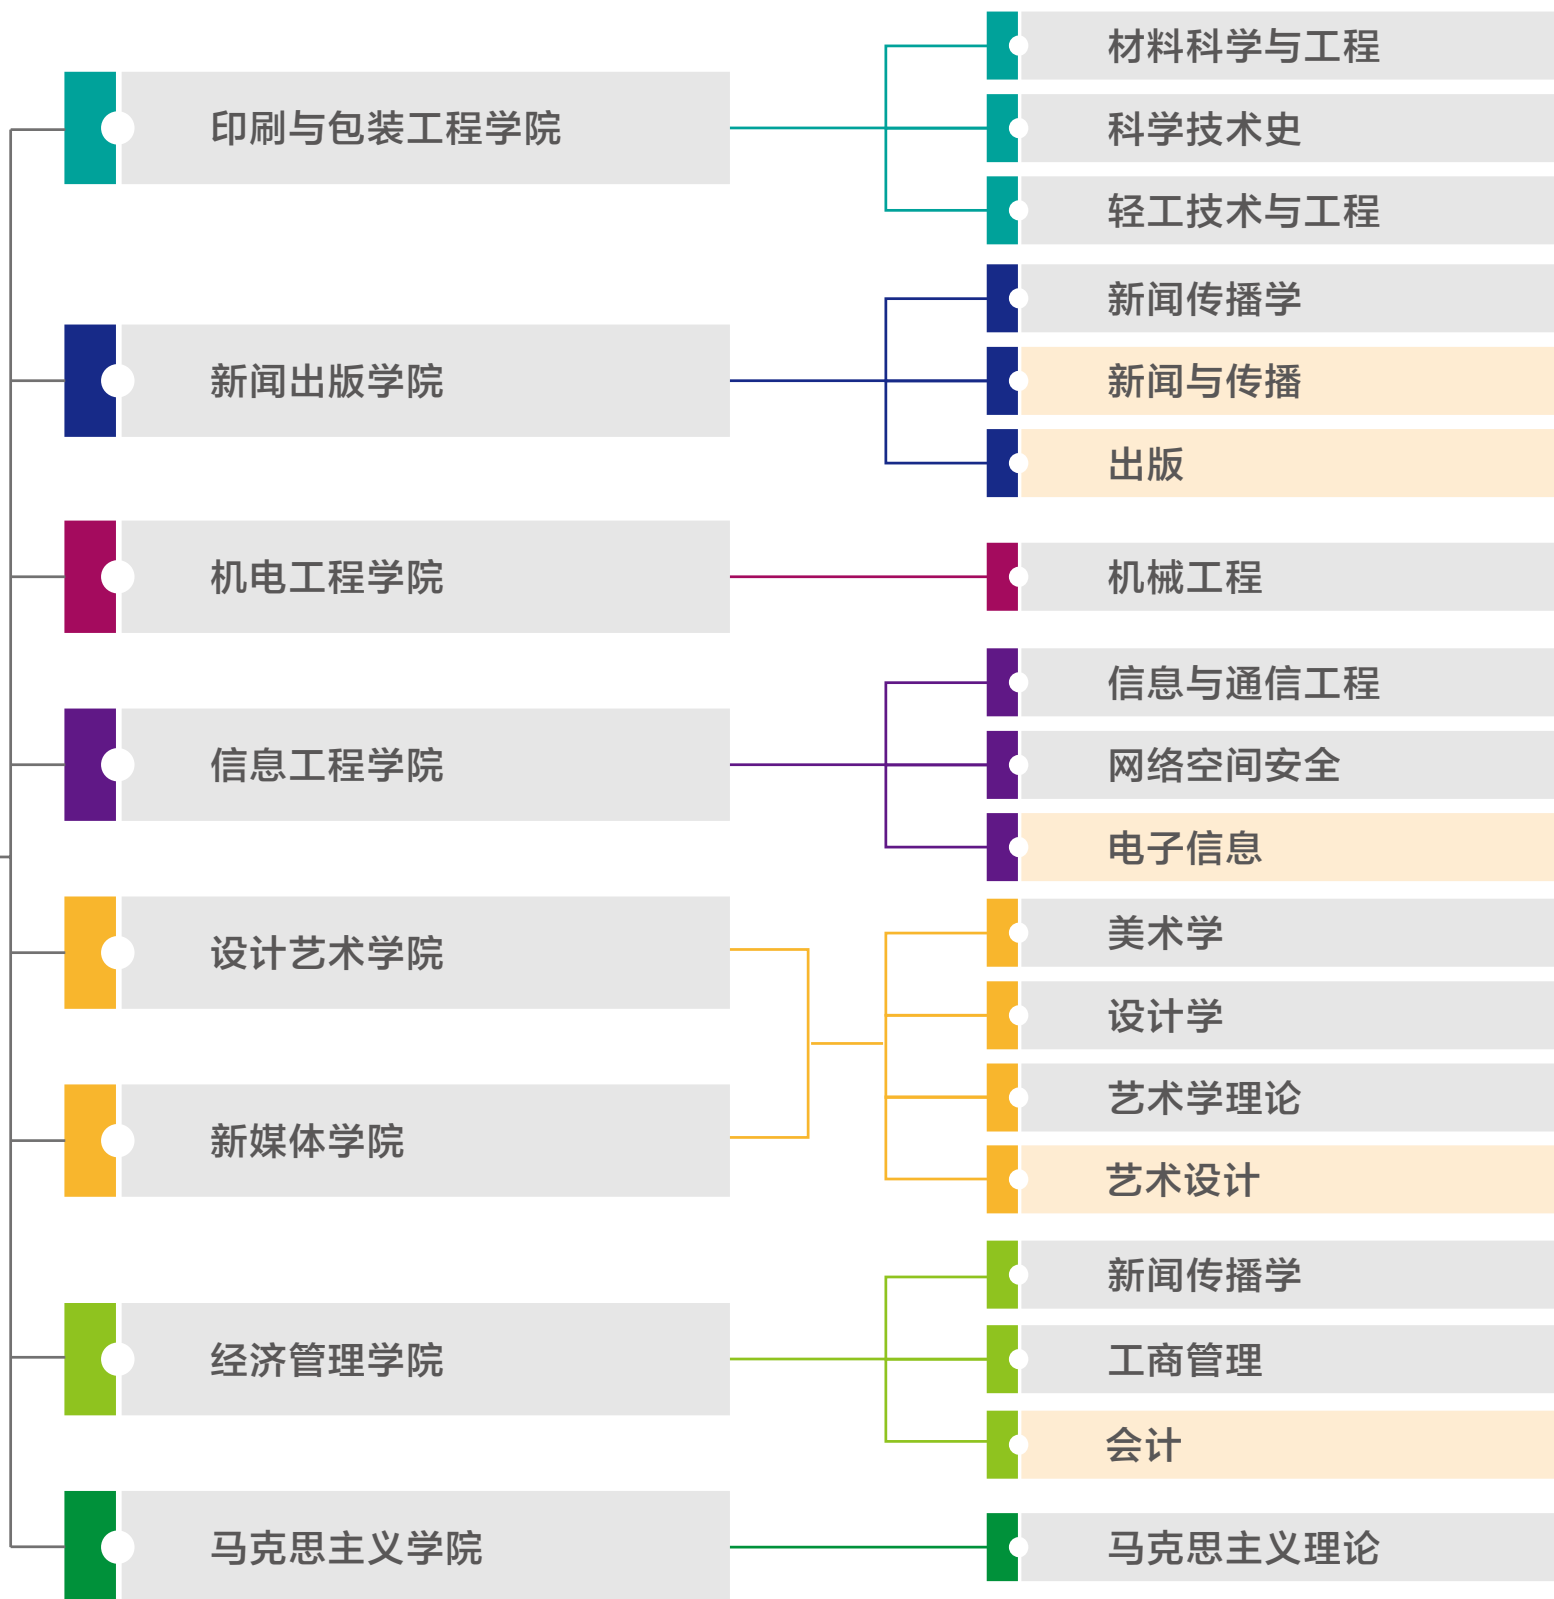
印刷与包装工程学院

材料科学与工程
科学技术史
轻工技术与工程

新闻出版学院

新闻传播学
新闻与传播
出版

机电工程学院

机械工程

信息工程学院

信息与通信工程
网络空间安全
电子信息

设计艺术学院

新媒体学院

美术学
设计学
艺术学理论
艺术设计

经济管理学院

新闻传播学
工商管理
会计

马克思主义学院

马克思主义理论